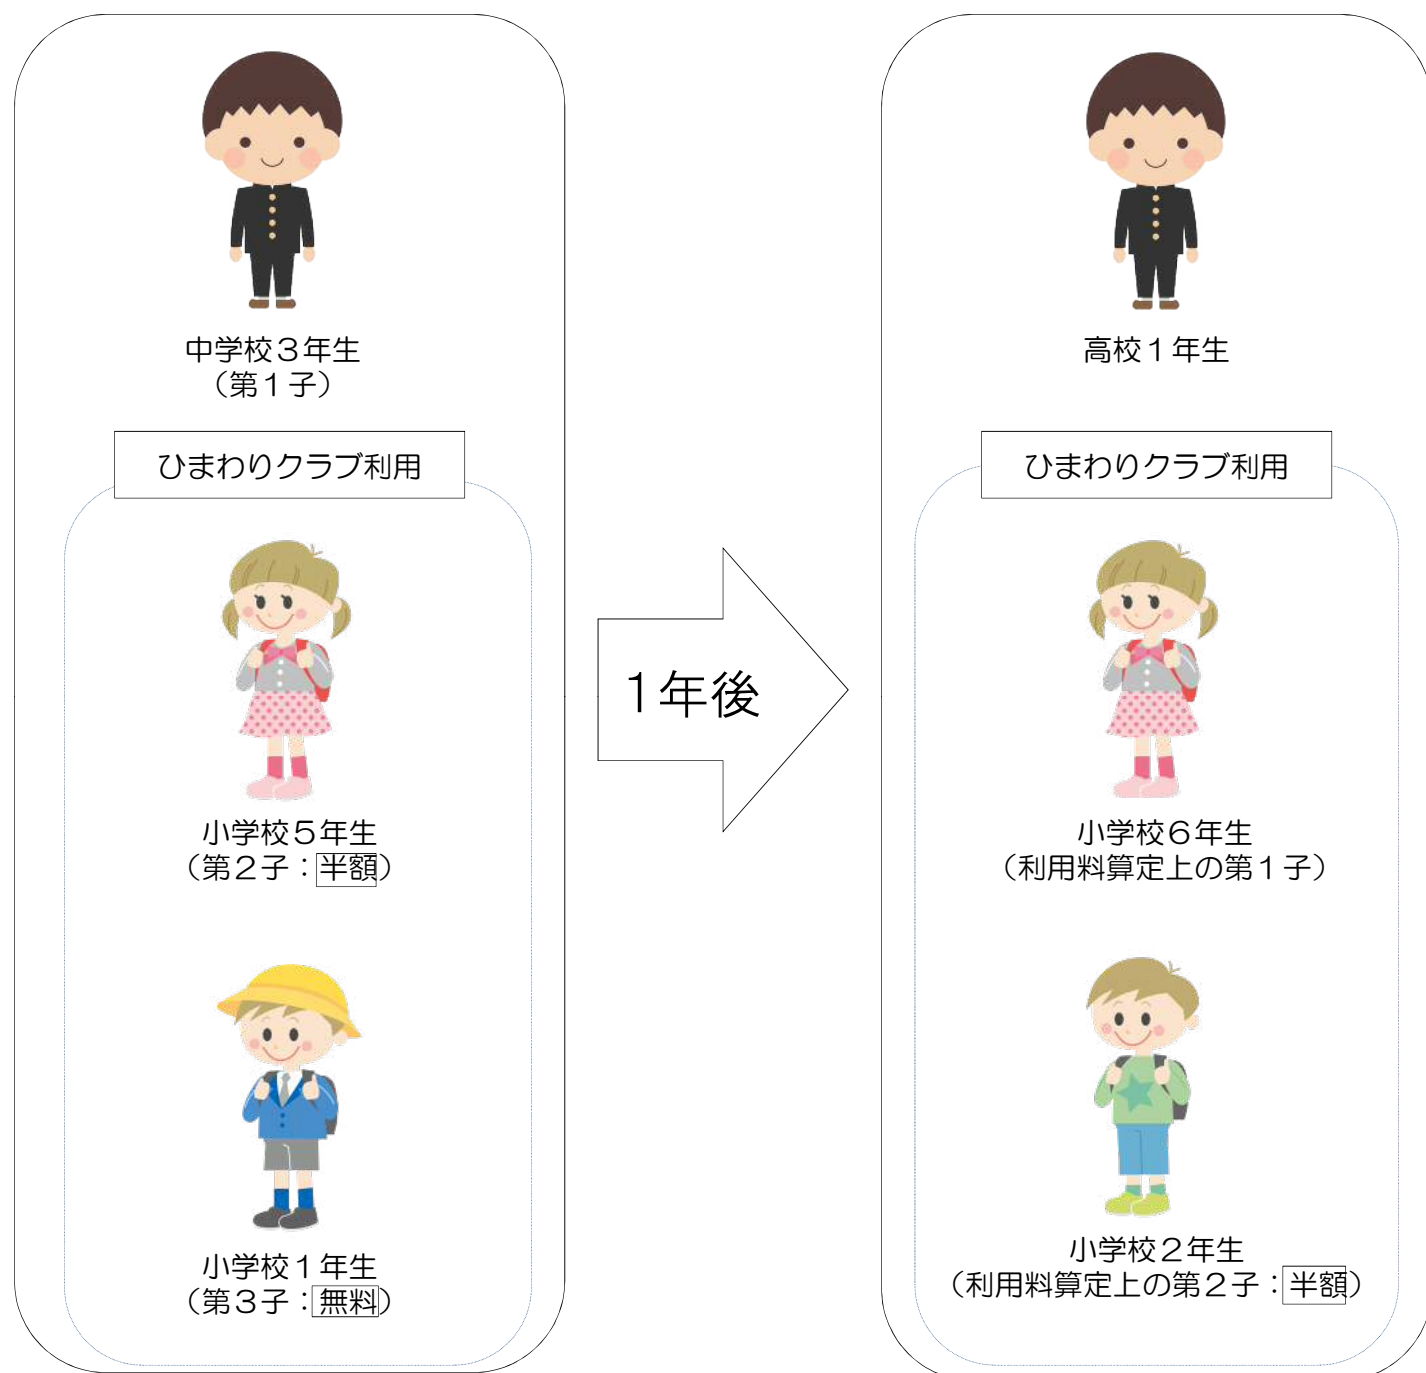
中学校３年生
（第１子）

ひまわりクラブ利用

小学校５年生
（第２子：半額）

小学校１年生
（第３子：無料）

１年後

高校１年生

ひまわりクラブ利用

小学校６年生
（利用料算定上の第１子）

小学校２年生
（利用料算定上の第２子：半額）